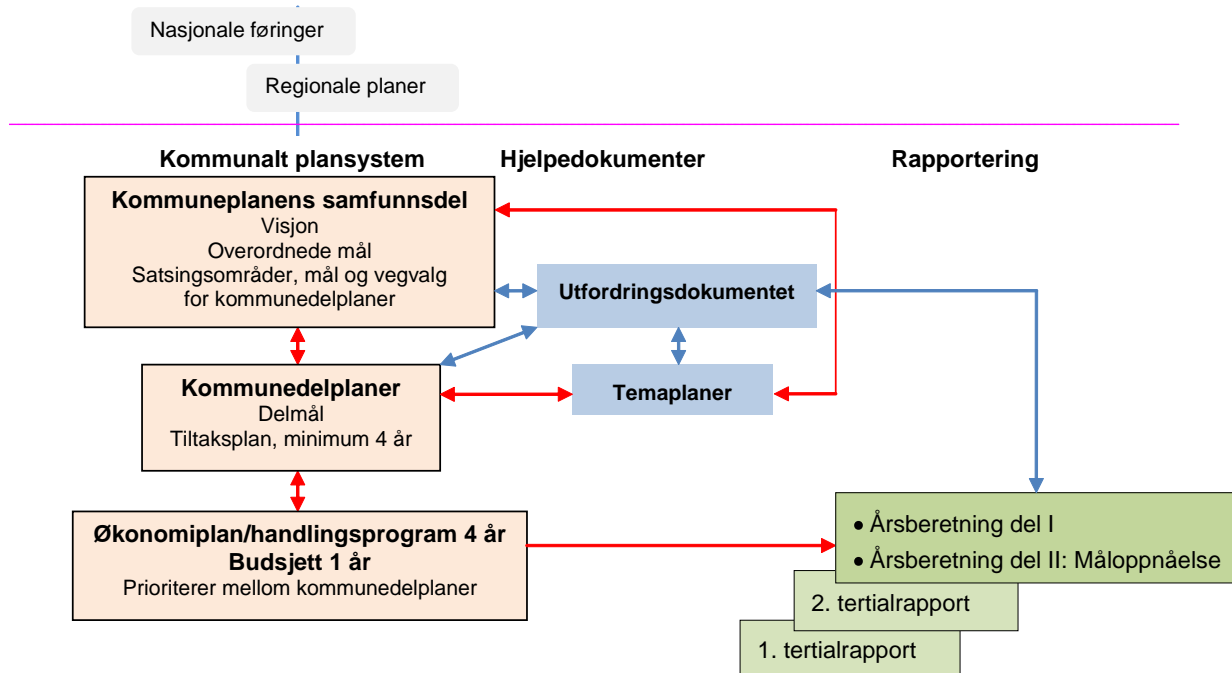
Nasjonale føringer

Regionale planer

Kommunalt plansystem

Hjelpedokumenter

Rapportering

Kommuneplanens samfunnsdel
Visjon
Overordnede mål
Satsingsområder, mål og vegvalg for kommunedelplaner

Utfordringsdokumentet

Kommunedelplaner
Delmål
Tiltaksplan, minimum 4 år

Temaplaner

Økonomiplan/handlingsprogram 4 år
Budsjett 1 år
Prioriterer mellom kommunedelplaner

• Årsberetning del I
• Årsberetning del II: Måloppnåelse

2. tertialrapport

1. tertialrapport